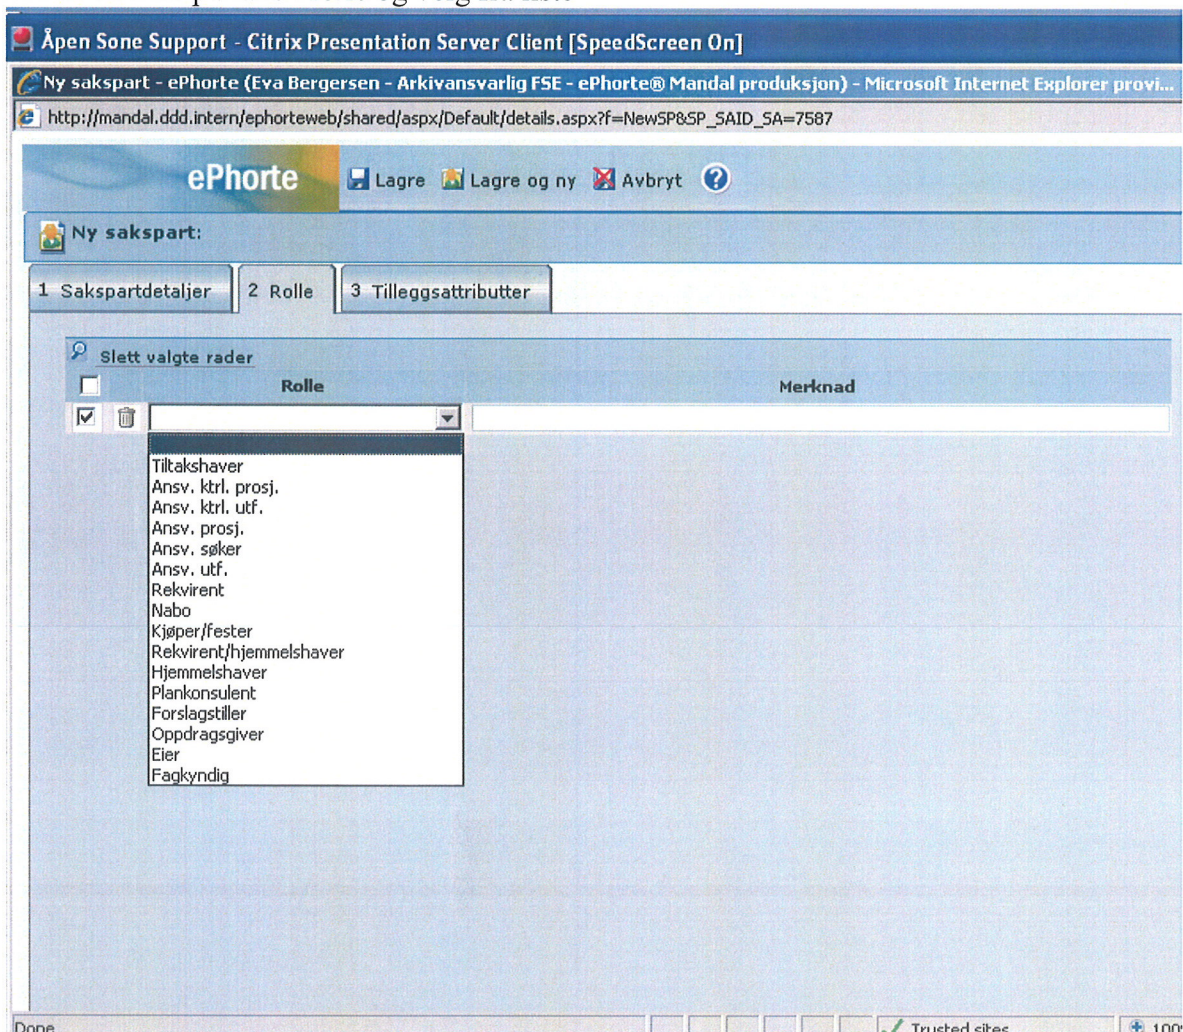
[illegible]

Åpen Sone Support - Citrix Presentation Server Client [SpeedScreen On]

Ny sakspart - ePhorte (Eva Bergersen - Arkivansvarlig FSE - ePhorte® Mandal produksjon) - Microsoft Internet Explorer provi...

http://mandal.ddd.intern/ephorteweb/shared/aspx/Default/details.aspx?f=NewSP&SP_SAID_SA=7587

ePhorte

Lagre Lagre og ny Avbryt ?

Ny sakspart:

1 Sakspartdetaljer 2 Rolle 3 Tilleggsattributter

Slett valgte rader

Rolle

Merknad

Tiltakshaver
Ansv. ktrl. prosj.
Ansv. ktrl. utf.
Ansv. prosj.
Ansv. søker
Ansv. utf.
Rekvirent
Nabo
Kjøper/fester
Rekvirent/hjemmelshaver
Hjemmelshaver
Plankonsulent
Forslagstiller
Oppdragsgiver
Eier
Fagkyndig

Done

Trusted sites

100